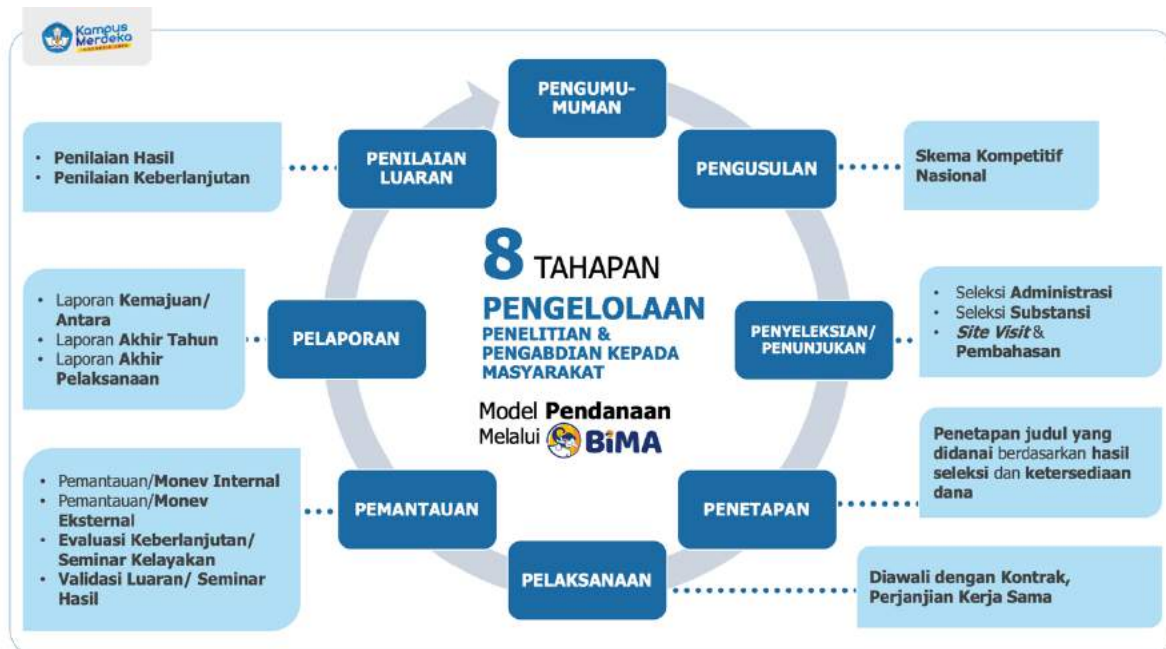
Kampus Merdeka
INDONESIA JAYA

PENGUMU-MUMAN

PENILAIAN LUARAN

- Penilaian Hasil
- Penilaian Keberlanjutan

PENGUSULAN

Skema Kompetitif Nasional

8 TAHAPAN
PENGELOLAAN
PENELITIAN & PENGABDIAN KEPADA MASYARAKAT

Model Pendanaan Melalui BIMA

- Laporan Kemajuan/ Antara
- Laporan Akhir Tahun
- Laporan Akhir Pelaksanaan

PELAPORAN

PENYELEKSIAN/ PENUNJUKAN

- Seleksi Administrasi
- Seleksi Substansi
- Site Visit & Pembahasan

Penetapan judul yang didanai berdasarkan hasil seleksi dan ketersediaan dana

PENETAPAN

- Pemantauan/Monev Internal
- Pemantauan/Monev Eksternal
- Evaluasi Keberlanjutan/ Seminar Kelayakan
- Validasi Luaran/ Seminar Hasil

PEMANTAUAN

PELAKSANAAN

Diawali dengan Kontrak, Perjanjian Kerja Sama